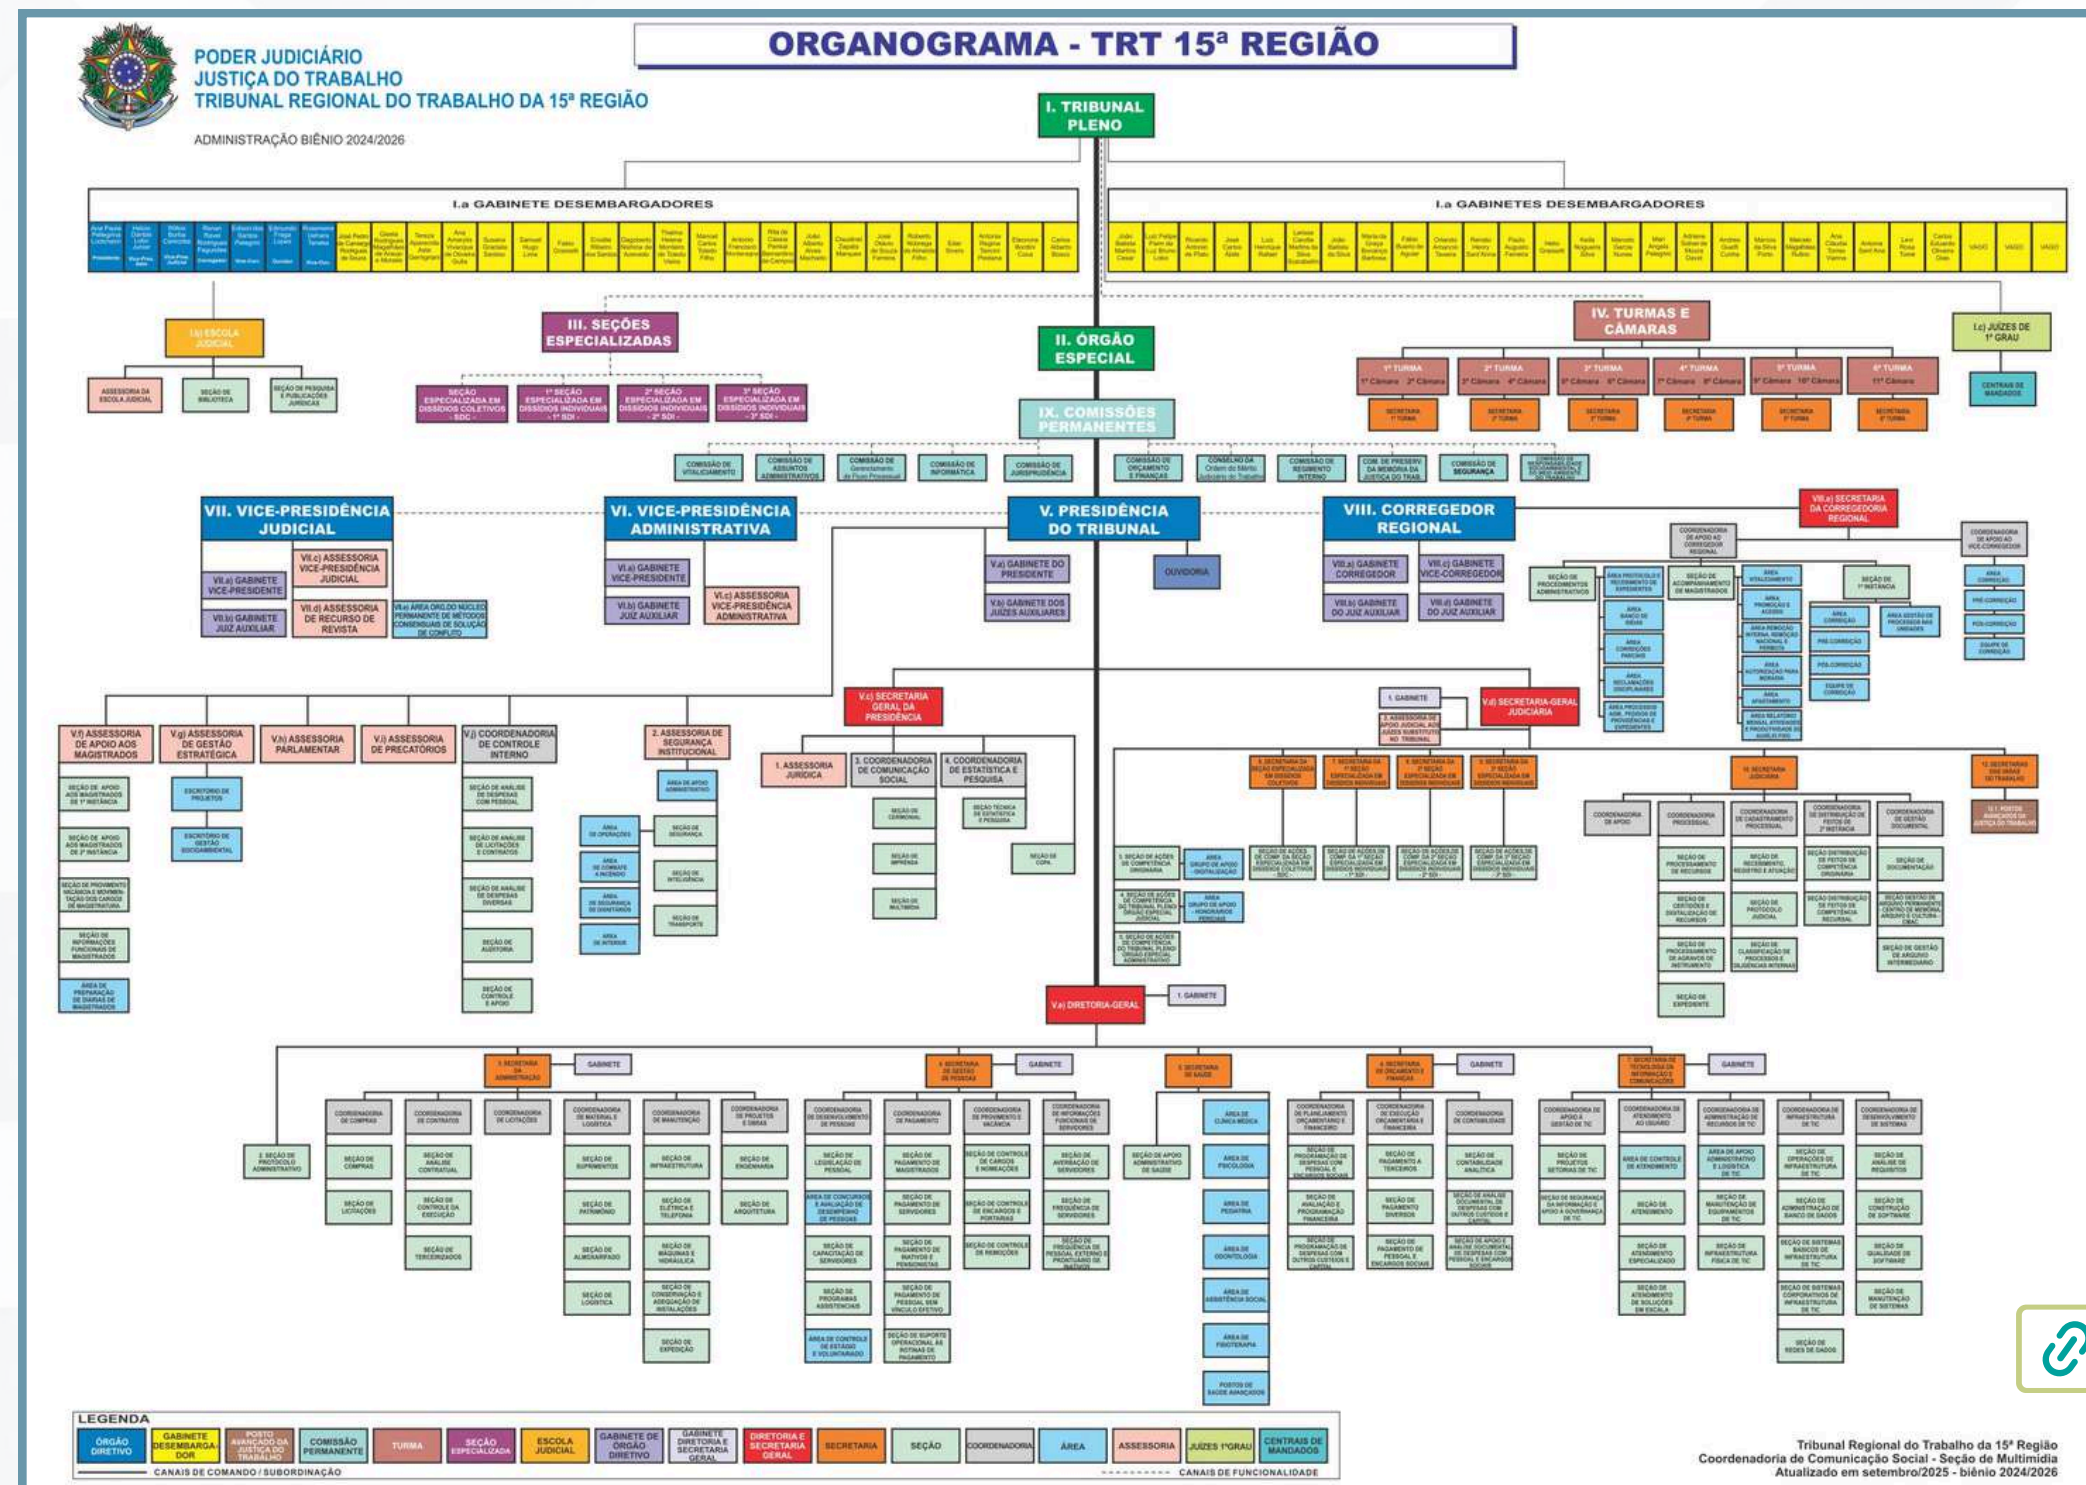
PODER JUDICIÁRIO
JUSTIÇA DO TRABALHO
TRIBUNAL REGIONAL DO TRABALHO DA 15ª REGIÃO

ADMINISTRAÇÃO BIÊNIO 2024/2026

ORGANOGRAMA - TRT 15ª REGIÃO

I. TRIBUNAL PLENO

I.a GABINETE DESEMBARGADORES

I.a GABINETES DESEMBARGADORES

I.b) ESCOLA JUDICIAL

ASSESSORIA DA ESCOLA JUDICIAL

SEÇÃO DE BIBLIOTECA

SEÇÃO DE PESQUISA E PUBLICAÇÕES JURÍDICAS

III. SEÇÕES ESPECIALIZADAS

SEÇÃO ESPECIALIZADA EM DISSÍDIOS COLETIVOS - SDC -

1ª SEÇÃO ESPECIALIZADA EM DISSÍDIOS INDIVIDUAIS - 1ª SDI -

2ª SEÇÃO ESPECIALIZADA EM DISSÍDIOS INDIVIDUAIS - 2ª SDI -

3ª SEÇÃO ESPECIALIZADA EM DISSÍDIOS INDIVIDUAIS - 3ª SDI -

II. ÓRGÃO ESPECIAL

IV. TURMAS E CÂMARAS

1ª TURMA
2ª TURMA
3ª TURMA
4ª TURMA
5ª TURMA
6ª TURMA

I.c) JUÍZES DE 1º GRAU

CENTRAIS DE MANDADOS

IX. COMISSÕES PERMANENTES

COMISSÃO DE VITALICIAMENTO
COMISSÃO DE ASSUNTOS ADMINISTRATIVOS
COMISSÃO DE INFORMÁTICA
COMISSÃO DE JURISPRUDÊNCIA
COMISSÃO DE ORÇAMENTO E FINANÇAS
COMISSÃO DE REGIMENTO INTERNO
COMISSÃO DE SEGURANÇA

VII. VICE-PRESIDÊNCIA JUDICIAL

VII.a) GABINETE VICE-PRESIDENTE
VII.b) GABINETE JUIZ AUXILIAR
VII.c) ASSESSORIA VICE-PRESIDÊNCIA JUDICIAL
VII.d) ASSESSORIA DE RECURSO DE REVISTA

VI. VICE-PRESIDÊNCIA ADMINISTRATIVA

VI.a) GABINETE VICE-PRESIDENTE
VI.b) GABINETE JUIZ AUXILIAR
VI.c) ASSESSORIA VICE-PRESIDÊNCIA ADMINISTRATIVA

V. PRESIDÊNCIA DO TRIBUNAL

V.a) GABINETE DO PRESIDENTE
V.b) GABINETE DOS JUÍZES AUXILIARES
OUVIDORIA

VIII. CORREGEDOR REGIONAL

VIII.a) GABINETE CORREGEDOR
VIII.b) GABINETE DO JUIZ AUXILIAR
VIII.c) GABINETE VICE-CORREGEDOR
VIII.d) GABINETE DO JUIZ AUXILIAR
VIII.e) SECRETARIA DA CORREGEDORIA REGIONAL

V.f) ASSESSORIA DE APOIO AOS MAGISTRADOS
V.g) ASSESSORIA DE GESTÃO ESTRATÉGICA
V.h) ASSESSORIA PARLAMENTAR
V.i) ASSESSORIA DE PRECATÓRIOS
V.j) COORDENADORIA DE CONTROLE INTERNO

2. ASSESSORIA DE SEGURANÇA INSTITUCIONAL

V.c) SECRETARIA GERAL DA PRESIDÊNCIA
1. ASSESSORIA JURÍDICA
3. COORDENADORIA DE COMUNICAÇÃO SOCIAL
4. COORDENADORIA DE ESTATÍSTICA E PESQUISA

1. GABINETE
V.d) SECRETARIA-GERAL JUDICIÁRIA

V.e) DIRETORIA-GERAL
1. GABINETE

LEGENDA
ÓRGÃO DIRETIVO | GABINETE DESEMBARGADOR | POSTO AVANÇADO DA JUSTIÇA DO TRABALHO | COMISSÃO PERMANENTE | TURMA | SEÇÃO ESPECIALIZADA | ESCOLA JUDICIAL | GABINETE DE ÓRGÃO DIRETIVO | GABINETE DIRETORIA E SECRETARIA GERAL | DIRETORIA E SECRETARIA GERAL | SECRETARIA | SEÇÃO | COORDENADORIA | ÁREA | ASSESSORIA | JUÍZES 1ºGRAU | CENTRAIS DE MANDADOS
CANAIS DE COMANDO / SUBORDINAÇÃO
CANAIS DE FUNCIONALIDADE

Tribunal Regional do Trabalho da 15ª Região
Coordenadoria de Comunicação Social - Seção de Multimídia
Atualizado em setembro/2025 - biênio 2024/2026